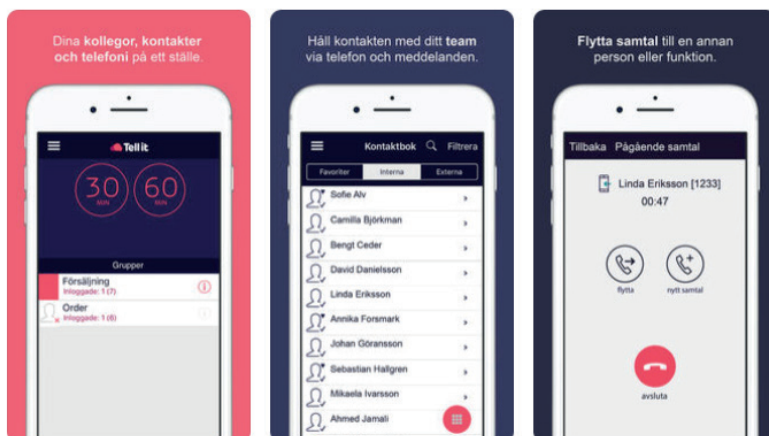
Dina kollegor, kontakter och telefoni på ett ställe.

Tell it

30 MIN

60 MIN

Grupper

Försäljning
Inloggade: 1 (7)

Order
Inloggade: 1 (6)

Håll kontakten med ditt team via telefon och meddelanden.

Kontaktbok

Filtrera

Favoriter | Interna | Externa

Sofie Alv

Camilla Björkman

Bengt Ceder

David Danielsson

Linda Eriksson

Annika Forsmark

Johan Göransson

Sebastian Hallgren

Mikaela Ivarsson

Ahmed Jamali

Flytta samtal till en annan person eller funktion.

Tillbaka Pågående samtal

Linda Eriksson [1233]

00:47

flytta

nytt samtal

avsluta